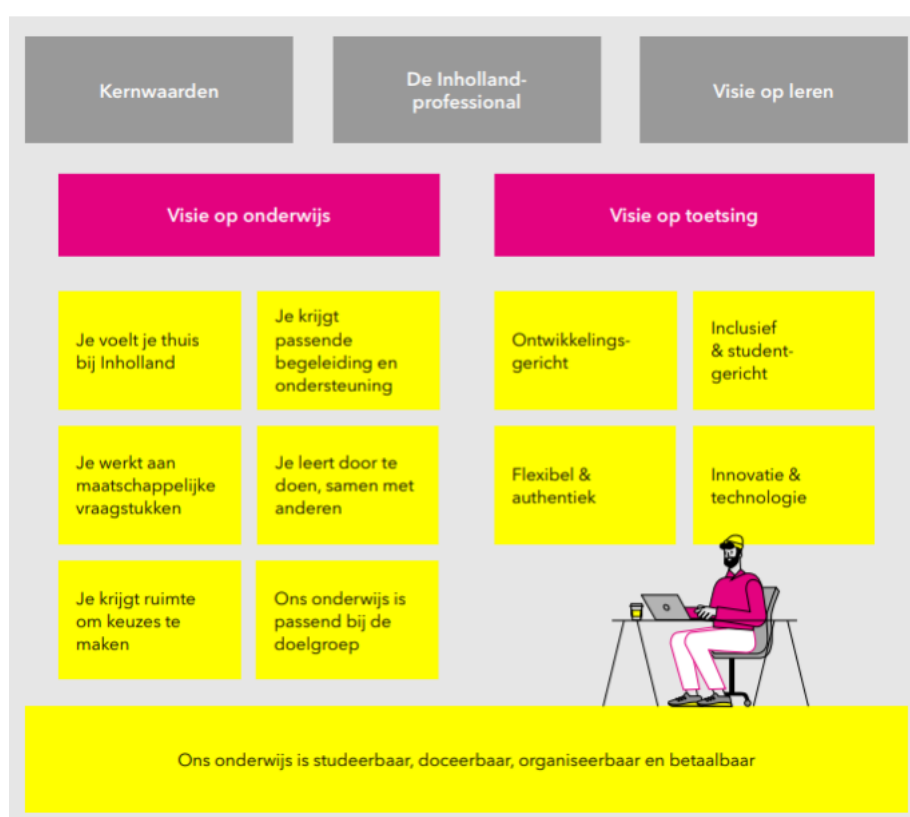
Kernwaarden

De Inholland-professional

Visie op leren

Visie op onderwijs

Visie op toetsing

Je voelt je thuis bij Inholland

Je krijgt passende begeleiding en ondersteuning

Je werkt aan maatschappelijke vraagstukken

Je leert door te doen, samen met anderen

Je krijgt ruimte om keuzes te maken

Ons onderwijs is passend bij de doelgroep

Ontwikkelingsgericht

Inclusief & studentgericht

Flexibel & authentiek

Innovatie & technologie

Ons onderwijs is studeerbaar, doceerbaar, organiseerbaar en betaalbaar